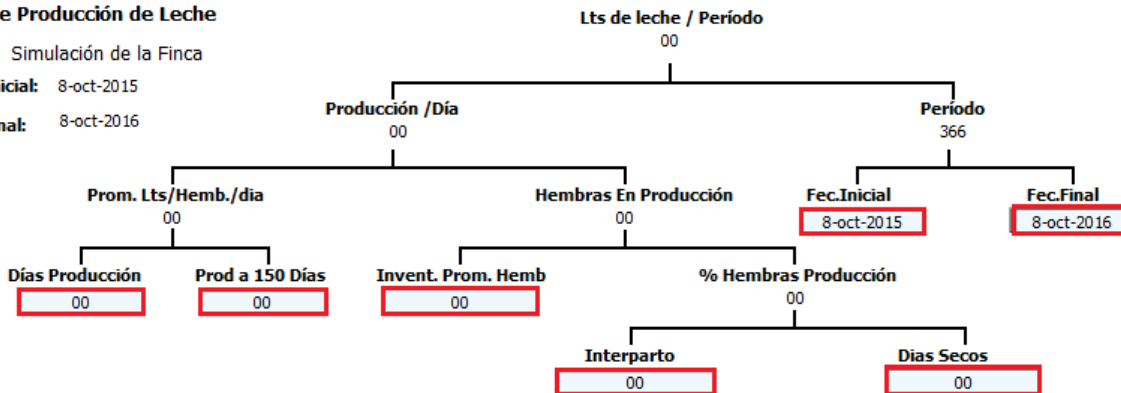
e Producción de Leche

Simulación de la Finca

icial: 8-oct-2015

nal: 8-oct-2016

Lts de leche / Período
00

Producción /Día
00

Período
366

Prom. Lts/Hemb./dia
00

Hembras En Producción
00

Fec.Inicial
8-oct-2015

Fec.Final
8-oct-2016

Días Producción
00

Prod a 150 Días
00

Invent. Prom. Hemb
00

% Hembras Producción
00

Interparto
00

Dias Secos
00